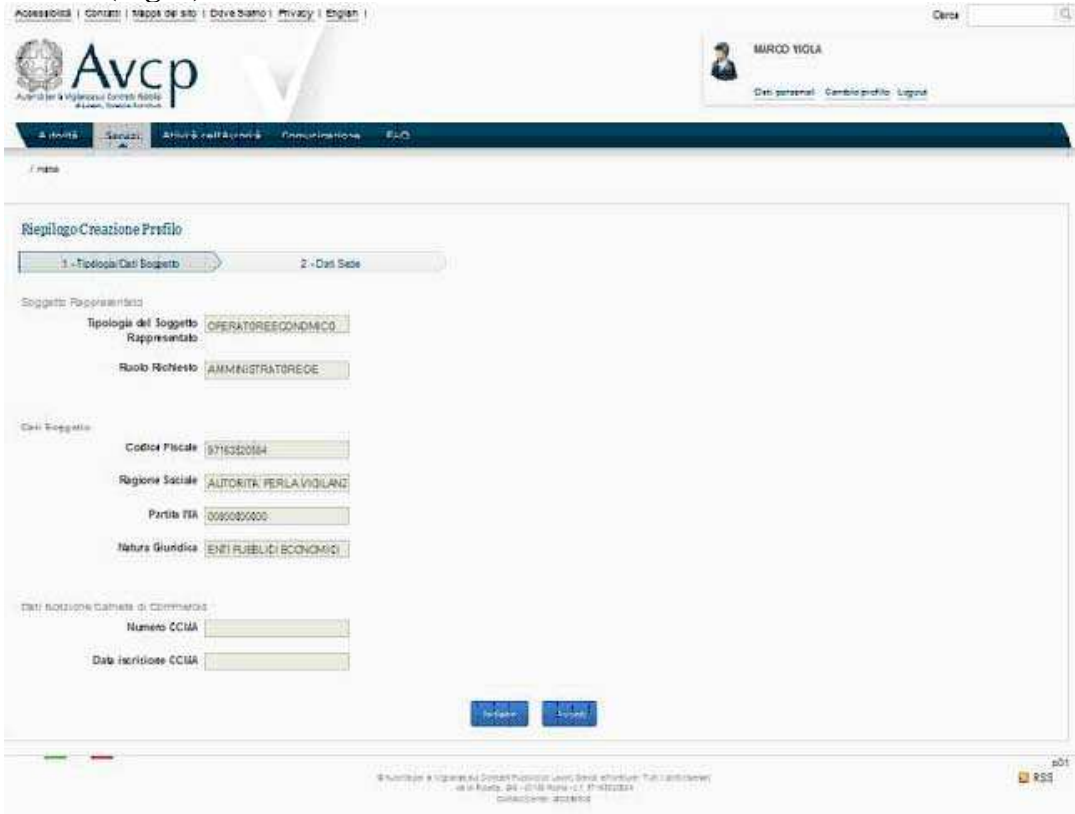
Accessibilità | Contatti | Mappa del sito | Dove Siamo | Privacy | English |

Cerca

Avcp

Autorità per la Vigilanza sui Contratti Pubblici di Lavori, Servizi e Forniture

MARCO VIOLA

Dati personali Cambio profilo Logout

Autorità Servizi Attività dell'Autorità Comunicazione FAQ

/ Home

Riepilogo Creazione Profilo

1 - Tipologia/Dati Soggetto

2 - Dati Sede

Soggetto Rappresentato

Tipologia del Soggetto Rappresentato OPERATOREECONOMICO

Ruolo Richiesto AMMINISTRATOREDE

Dati Soggetto

Codice Fiscale 97163520584

Ragione Sociale AUTORITA' PER LA VIGILANZ

Partita IVA 00000000000

Natura Giuridica ENTI PUBBLICI ECONOMICI

Dati Iscrizione Camera di Commercio

Numero CCIAA

Data iscrizione CCIAA

Indietro Avanti

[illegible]

p01

RSS